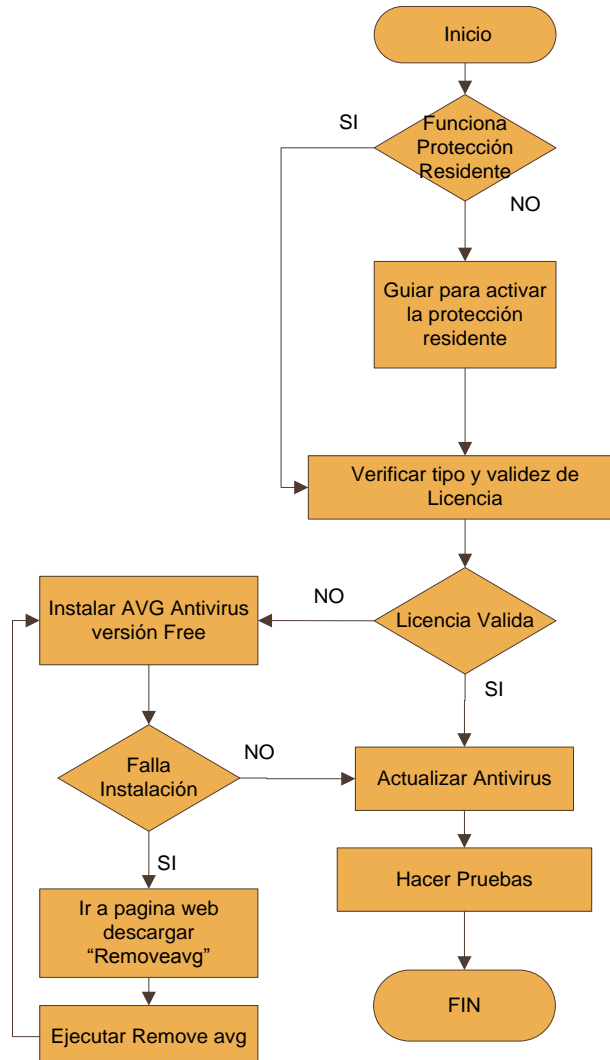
Inicio

SI

Funciona Protección Residente

NO

Guiar para activar la protección residente

Verificar tipo y validez de Licencia

NO

Licencia Valida

SI

Instalar AVG Antivirus versión Free

Falla Instalación

NO

Actualizar Antivirus

SI

Hacer Pruebas

Ir a pagina web descargar “Removeavg”

FIN

Ejecutar Remove avg